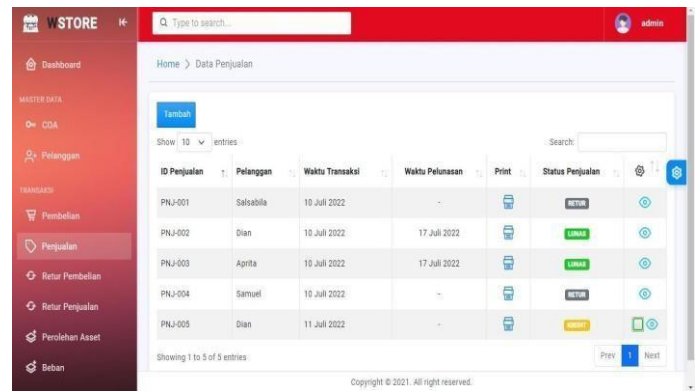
WSTORE

Q Type to search...

admin

Dashboard

MASTER DATA

COA

Pelanggan

TRANSAKSI

Pembelian

Penjualan

Retur Pembelian

Retur Penjualan

Perolehan Asset

Beban

Home > Data Penjualan

Tambah

Show 10 entries

Search:

| ID Penjualan | Pelanggan | Waktu Transaksi | Waktu Pelunasan | Print | Status Penjualan | |
|---|---|---|---|---|---|---|
| PNJ-001 | Salsabila | 10 Juli 2022 | - | | RETUR | |
| PNJ-002 | Dian | 10 Juli 2022 | 17 Juli 2022 | | LUNAS | |
| PNJ-003 | Aprita | 10 Juli 2022 | 17 Juli 2022 | | LUNAS | |
| PNJ-004 | Samuel | 10 Juli 2022 | - | | RETUR | |
| PNJ-005 | Dian | 11 Juli 2022 | - | | KREDIT | |

Showing 1 to 5 of 5 entries

Prev 1 Next

Copyright © 2021. All right reserved.